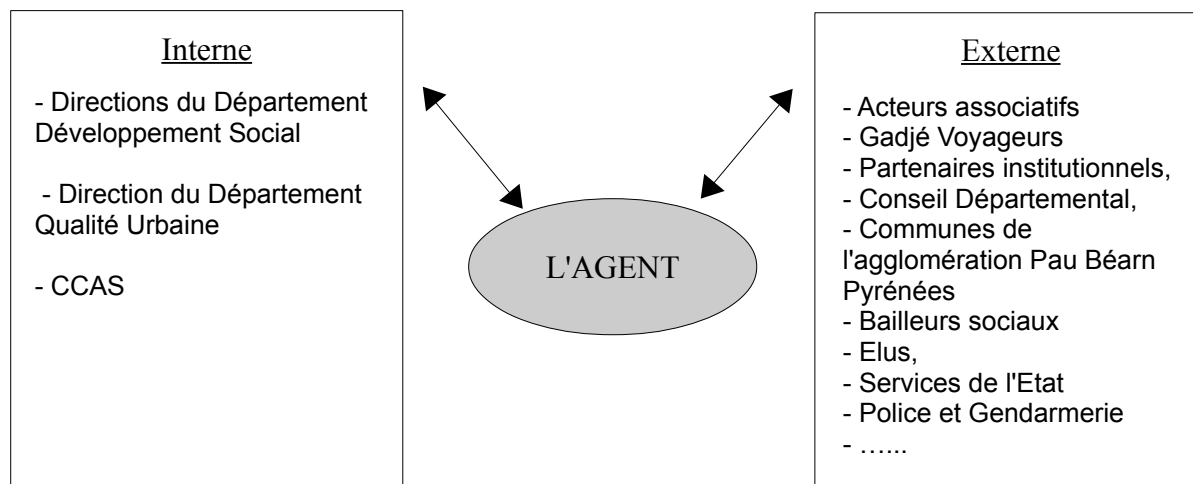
Interne

- Directions du Département Développement Social

- Direction du Département Qualité Urbaine

- CCAS

L'AGENT

Externe

- Acteurs associatifs
- Gadjé Voyageurs
- Partenaires institutionnels,
- Conseil Départemental,
- Communes de l'agglomération Pau Béarn Pyrénées
- Bailleurs sociaux
- Elus,
- Services de l'Etat
- Police et Gendarmerie
- …...